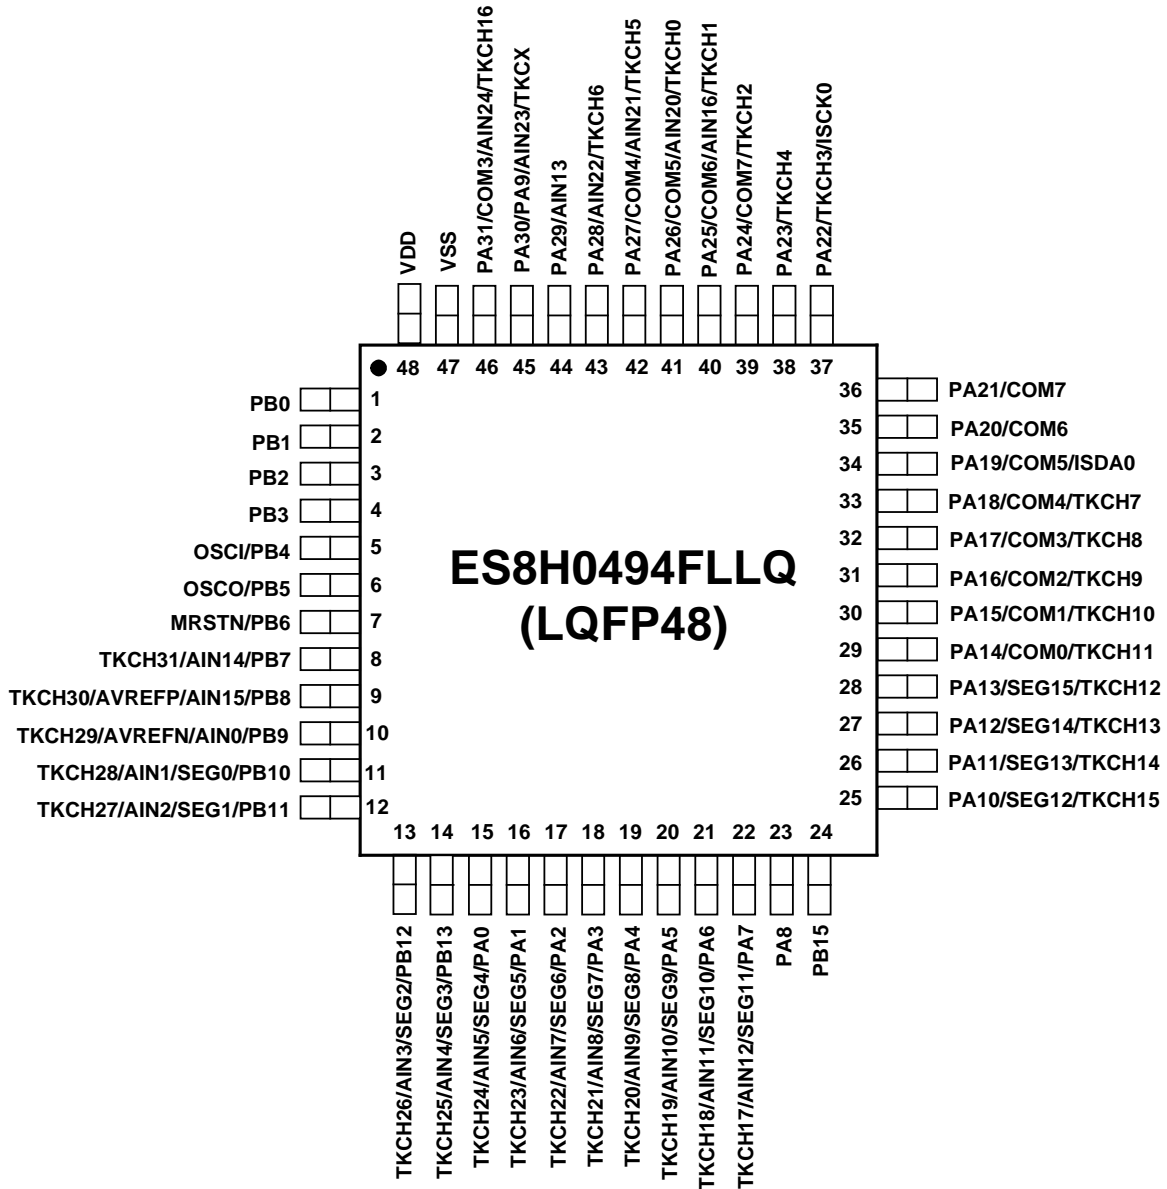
VDD
VSS
PA31/COM3/AIN24/TKCH16
PA30/PA9/AIN23/TKCX
PA29/AIN13
PA28/AIN22/TKCH6
PA27/COM4/AIN21/TKCH5
PA26/COM5/AIN20/TKCH0
PA25/COM6/AIN16/TKCH1
PA24/COM7/TKCH2
PA23/TKCH4
PA22/TKCH3/ISCK0

48 47 46 45 44 43 42 41 40 39 38 37

PB0 1
PB1 2
PB2 3
PB3 4
OSCI/PB4 5
OSCO/PB5 6
MRSTN/PB6 7
TKCH31/AIN14/PB7 8
TKCH30/AVREFP/AIN15/PB8 9
TKCH29/AVREFN/AIN0/PB9 10
TKCH28/AIN1/SEG0/PB10 11
TKCH27/AIN2/SEG1/PB11 12

36 PA21/COM7
35 PA20/COM6
34 PA19/COM5/ISDA0
33 PA18/COM4/TKCH7
32 PA17/COM3/TKCH8
31 PA16/COM2/TKCH9
30 PA15/COM1/TKCH10
29 PA14/COM0/TKCH11
28 PA13/SEG15/TKCH12
27 PA12/SEG14/TKCH13
26 PA11/SEG13/TKCH14
25 PA10/SEG12/TKCH15

ES8H0494FLLQ
(LQFP48)

13 14 15 16 17 18 19 20 21 22 23 24

TKCH26/AIN3/SEG2/PB12
TKCH25/AIN4/SEG3/PB13
TKCH24/AIN5/SEG4/PA0
TKCH23/AIN6/SEG5/PA1
TKCH22/AIN7/SEG6/PA2
TKCH21/AIN8/SEG7/PA3
TKCH20/AIN9/SEG8/PA4
TKCH19/AIN10/SEG9/PA5
TKCH18/AIN11/SEG10/PA6
TKCH17/AIN12/SEG11/PA7
PA8
PB15